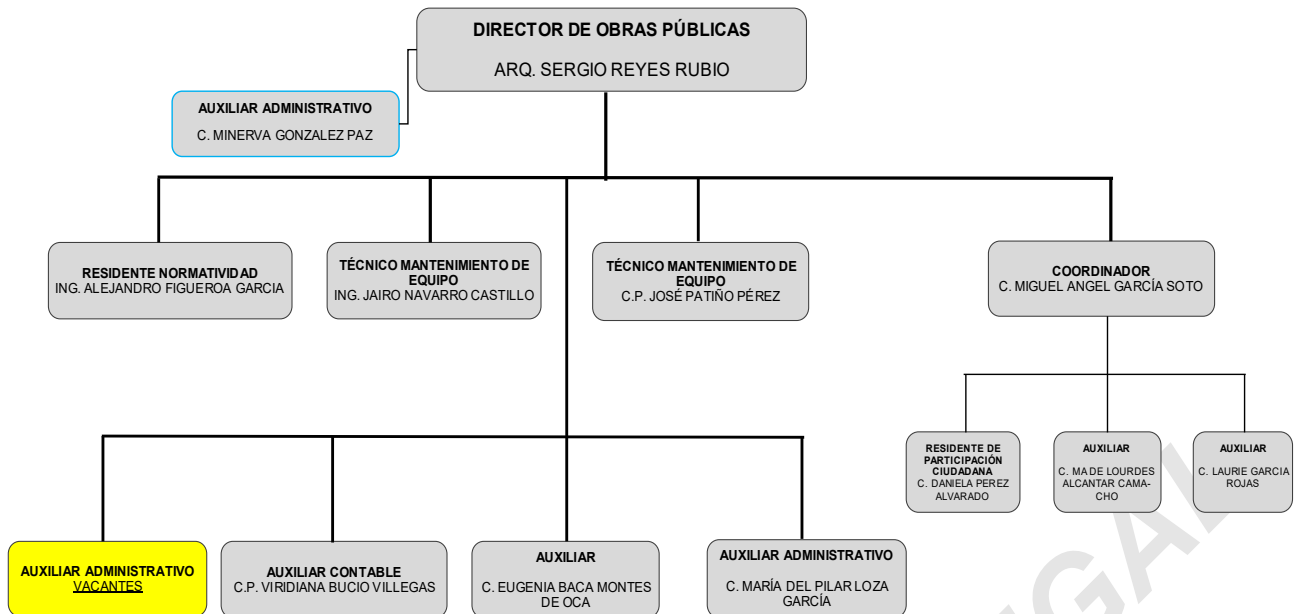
DIRECTOR DE OBRAS PÚBLICAS
ARQ. SERGIO REYES RUBIO

AUXILIAR ADMINISTRATIVO
C. MINERVA GONZALEZ PAZ

RESIDENTE NORMATIVIDAD
ING. ALEJANDRO FIGUEROA GARCIA

TÉCNICO MANTENIMIENTO DE EQUIPO
ING. JAIRO NAVARRO CASTILLO

TÉCNICO MANTENIMIENTO DE EQUIPO
C.P. JOSÉ PATIÑO PÉREZ

COORDINADOR
C. MIGUEL ANGEL GARCÍA SOTO

RESIDENTE DE PARTICIPACIÓN CIUDADANA
C. DANIELA PEREZ ALVARADO

AUXILIAR
C. MA DE LOURDES ALCANTAR CAMACHO

AUXILIAR
C. LAURIE GARCIA ROJAS

AUXILIAR ADMINISTRATIVO
VACANTES

AUXILIAR CONTABLE
C.P. VIRIDIANA BUCIO VILLEGAS

AUXILIAR
C. EUGENIA BACA MONTES DE OCA

AUXILIAR ADMINISTRATIVO
C. MARÍA DEL PILAR LOZA GARCÍA

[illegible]